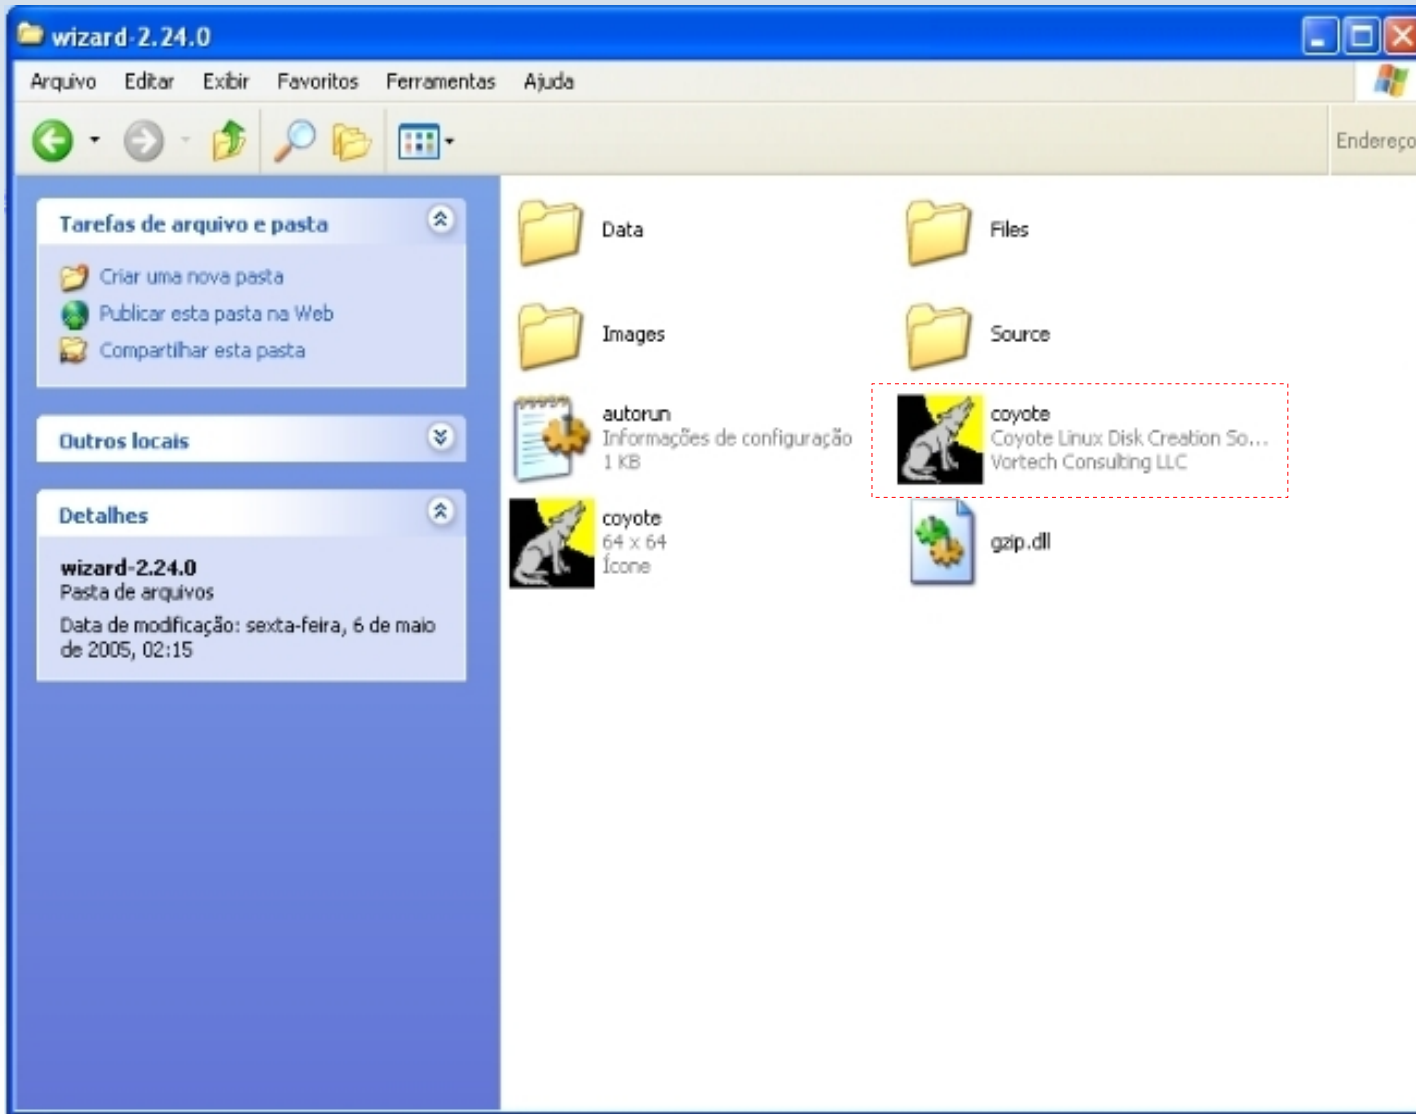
wizard-2.24.0

Arquivo Editar Exibir Favoritos Ferramentas Ajuda

Endereço

Tarefas de arquivo e pasta

Criar uma nova pasta
Publicar esta pasta na Web
Compartilhar esta pasta

Outros locais

Detalhes

wizard-2.24.0
Pasta de arquivos
Data de modificação: sexta-feira, 6 de maio de 2005, 02:15

Data

Files

Images

Source

autorun
Informações de configuração
1 KB

coyote
Coyote Linux Disk Creation So...
Vortech Consulting LLC

coyote
64 x 64
Ícone

gzip.dll